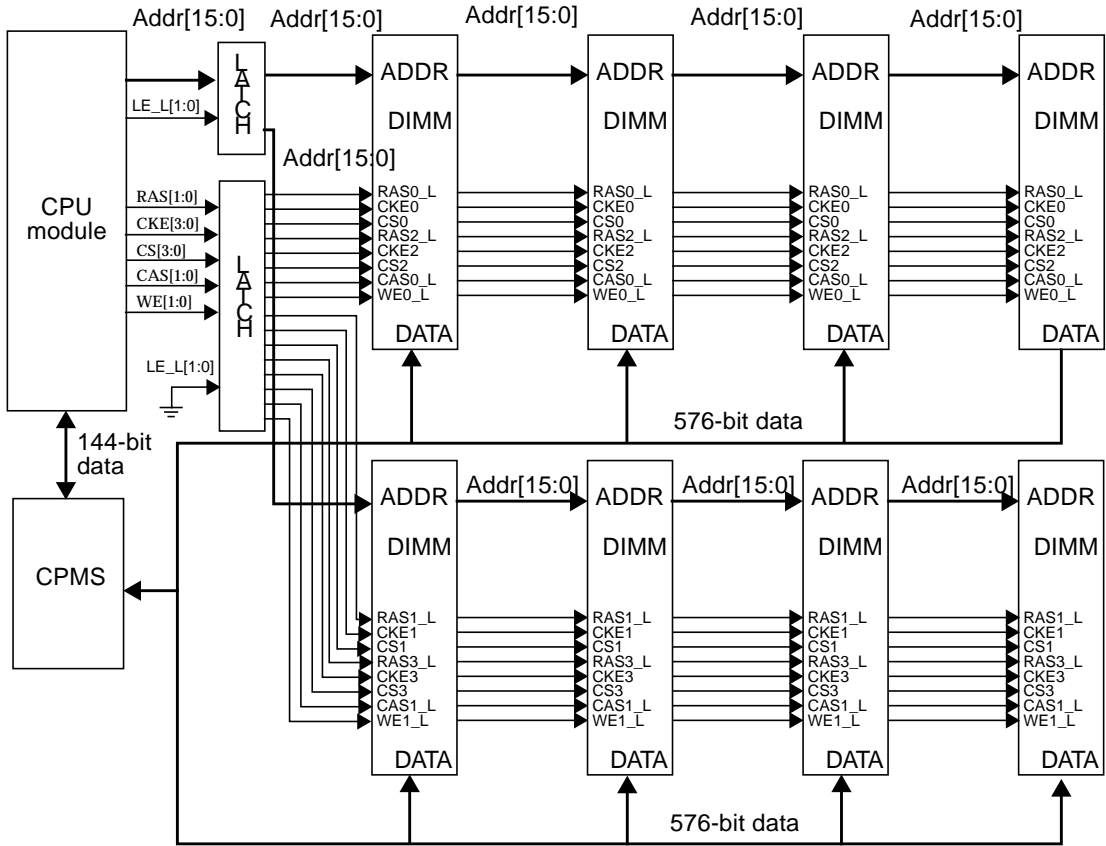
Addr[15:0]
Addr[15:0]
Addr[15:0]
Addr[15:0]
Addr[15:0]

LE_L[1:0]

LATCH

ADDR
DIMM
RAS0_L
CKE0
CS0
RAS2_L
CKE2
CS2
CAS0_L
WE0_L
DATA

ADDR
DIMM
RAS0_L
CKE0
CS0
RAS2_L
CKE2
CS2
CAS0_L
WE0_L
DATA

ADDR
DIMM
RAS0_L
CKE0
CS0
RAS2_L
CKE2
CS2
CAS0_L
WE0_L
DATA

ADDR
DIMM
RAS0_L
CKE0
CS0
RAS2_L
CKE2
CS2
CAS0_L
WE0_L
DATA

Addr[15:0]

CPU module

RAS[1:0]
CKE[3:0]
CS[3:0]
CAS[1:0]
WE[1:0]

LATCH

LE_L[1:0]

144-bit data

576-bit data

CPMS

Addr[15:0]
Addr[15:0]
Addr[15:0]

ADDR
DIMM
RAS1_L
CKE1
CS1
RAS3_L
CKE3
CS3
CAS1_L
WE1_L
DATA

ADDR
DIMM
RAS1_L
CKE1
CS1
RAS3_L
CKE3
CS3
CAS1_L
WE1_L
DATA

ADDR
DIMM
RAS1_L
CKE1
CS1
RAS3_L
CKE3
CS3
CAS1_L
WE1_L
DATA

ADDR
DIMM
RAS1_L
CKE1
CS1
RAS3_L
CKE3
CS3
CAS1_L
WE1_L
DATA

576-bit data